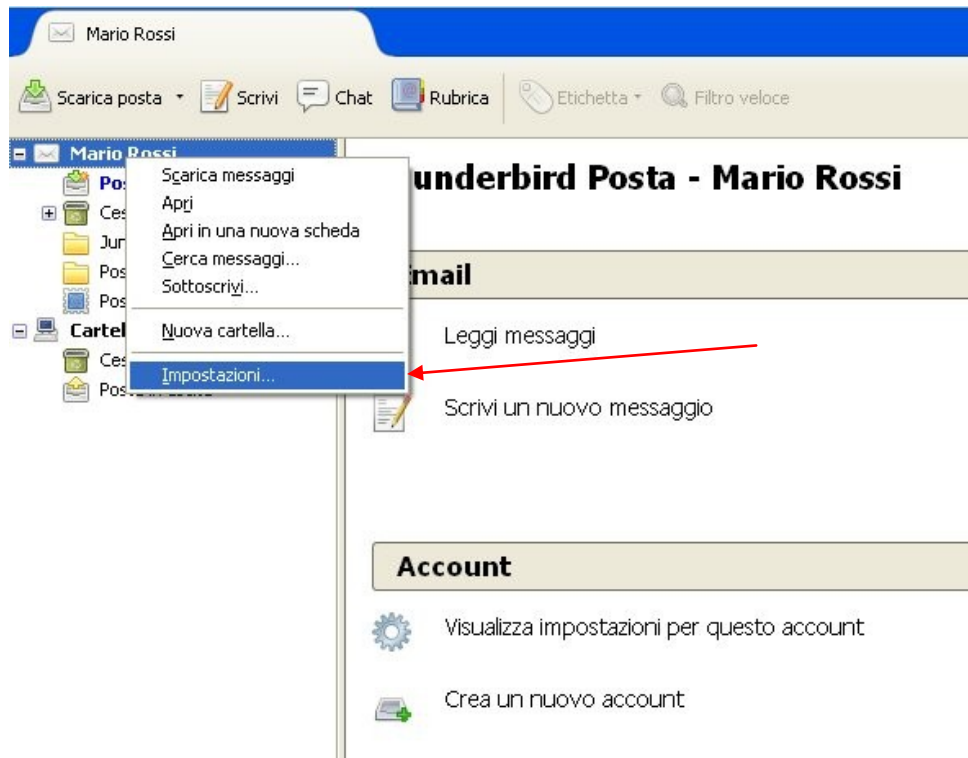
Mario Rossi

Scarica posta · Scrivi · Chat · Rubrica · Etichetta · Filtro veloce

Mario Rossi
Pos
Ces
Jun
Pos
Pos
Cartel
Ces
Posta in arrivo

Scarica messaggi
Apri
Apri in una nuova scheda
Cerca messaggi...
Sottoscrivi...
Nuova cartella...
Impostazioni...

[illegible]underbird Posta - Mario Rossi

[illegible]mail

Leggi messaggi

Scrivi un nuovo messaggio

Account

Visualizza impostazioni per questo account

Crea un nuovo account